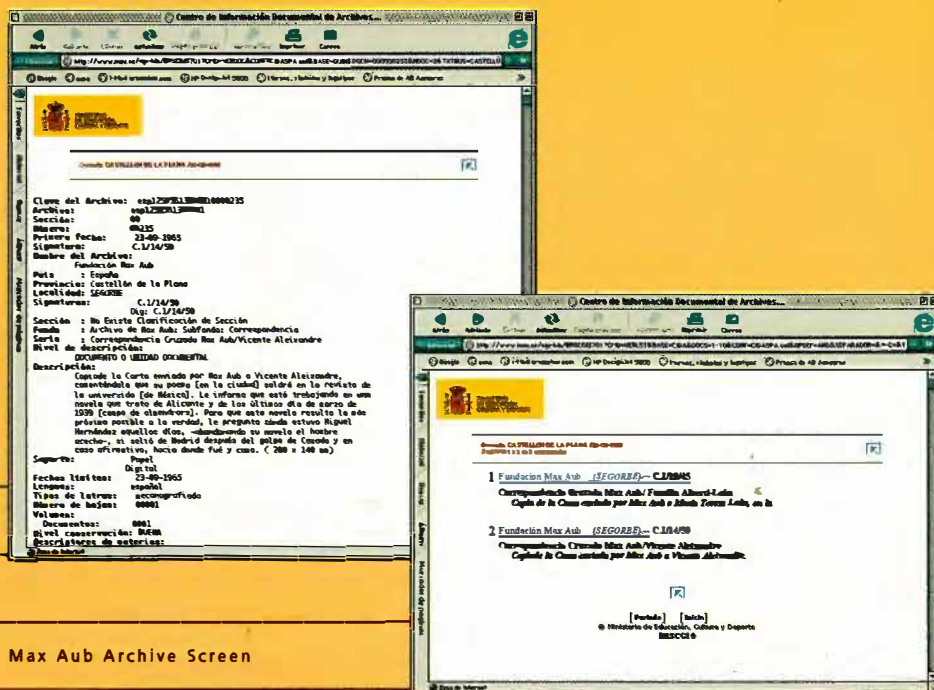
Centro de Información Documental de Archivos...

Atrás Adelante Detener Actualizar Inicio Imprimir Correo

Clave del Archivo: esp12SPEL1300010000235
Archivo: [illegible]
Sección: 00
Número: 00235
Primera fecha: 23-09-1965
Signatura: C.1/14/50
Nombre del Archivo:
Fundación Max Aub
País : España
Provincia: Castellón de la Plana
Localidad: SEGORBE
Signaturas: C.1/14/50
Dig: C.1/14/50
Sección : No Existe Clasificación de Sección
Fondo : Archivo de Max Aub: Subfondo: Correspondencia
Serie : Correspondencia Cruzada Max Aub/Vicente Aleixandre
Nivel de descripción:
DOCUMENTO O UNIDAD DOCUMENTAL
Descripción:
Copia de la Carta enviada por Max Aub a Vicente Aleixandre, comentándole que su poema [en la ciudad] saldrá en la revista de la universidad [de México]. Le informa que está trabajando en una novela que trata de Alicante y de los últimos días de marzo de 1939 [campo de almendros]. Para que esta novela resulte lo más próxima posible a la verdad, le pregunta dónde estuvo Miguel Hernández aquellos días, -abandonando su novela el hombre acecho-, si salió de Madrid después del golpe de Casado y en caso afirmativo, hacia donde fué y cómo. ( 208 x 140 mm)
Soporte: Papel
Digital
Fechas límites: 23-09-1965
Lenguas: español
Tipos de letras: mecanografiado
Número de hojas: 00001
Volumen:
Documentos: 0001
Nivel conservación: BUENA
Descriptores de materias:

Centro de Información Documental de Archivos...

Consulta: CASTELLON DE LA PLANA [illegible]

1 Fundacion Max Aub (SEGORBE)-- C.1/10/45
Correspondencia Cruzada Max Aub/ Familia Alberti-León
Copia de la Carta enviada por Max Aub a María Teresa León, en la

2 Fundación Max Aub (SEGORBE)-- C.1/14/50
Correspondencia Cruzada Max Aub/Vicente Aleixandre
Copia de la Carta enviada por Max Aub a Vicente Aleixandre,

[Portada] [Inicio]
© Ministerio de Educación, Cultura y Deporte
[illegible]

Max Aub Archive Screen